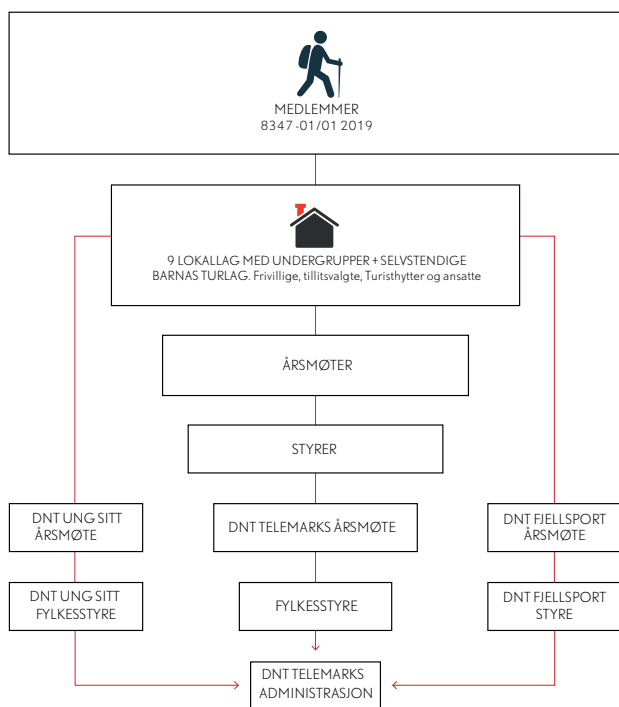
MEDLEMMER
8347 -01/01 2019

9 LOKALLAG MED UNDERGRUPPER + SELVSTENDIGE BARNAS TURLAG. Frivillige, tillitsvalgte, Turisthytter og ansatte

ÅRSMØTER

STYRER

DNT UNG SITT ÅRSMØTE

DNT TELEMARKS ÅRSMØTE

DNT FJELLSPORT ÅRSMØTE

DNT UNG SITT FYLKESSTYRE

FYLKESSTYRE

DNT FJELLSPORT STYRE

DNT TELEMARKS ADMINISTRASJON